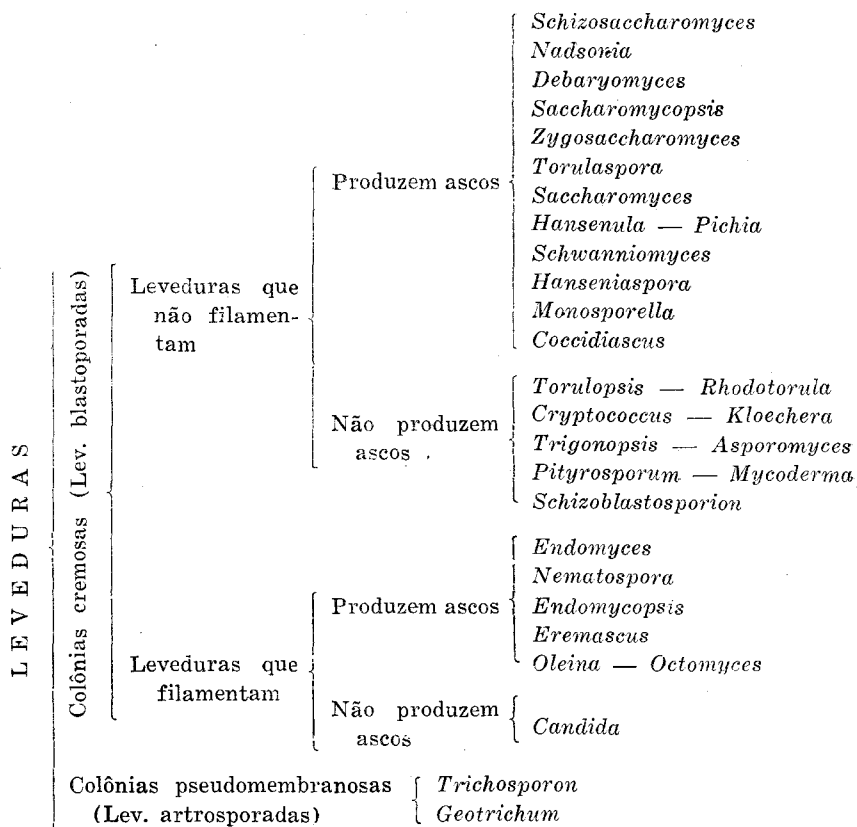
LEVEDURAS

Colônias cremosas (Lev. blastoporadas)

Leveduras que não filamentam

Produzem ascos

*Schizosaccharomyces*
*Nadsonia*
*Debaryomyces*
*Saccharomycopsis*
*Zygosaccharomyces*
*Torulaspora*
*Saccharomyces*
*Hansenula — Pichia*
*Schwanniomyces*
*Hanseniaspora*
*Monosporella*
*Coccidiascus*

Não produzem ascos

*Torulopsis — Rhodotorula*
*Cryptococcus — Kloechera*
*Trigonopsis — Asporomyces*
*Pityrosporum — Mycoderma*
*Schizoblastosporion*

Leveduras que filamentam

Produzem ascos

*Endomyces*
*Nematospora*
*Endomycopsis*
*Eremascus*
*Oleina — Octomyces*

Não produzem ascos

*Candida*

Colônias pseudomembranosas (Lev. artrosporadas)

*Trichosporon*
*Geotrichum*